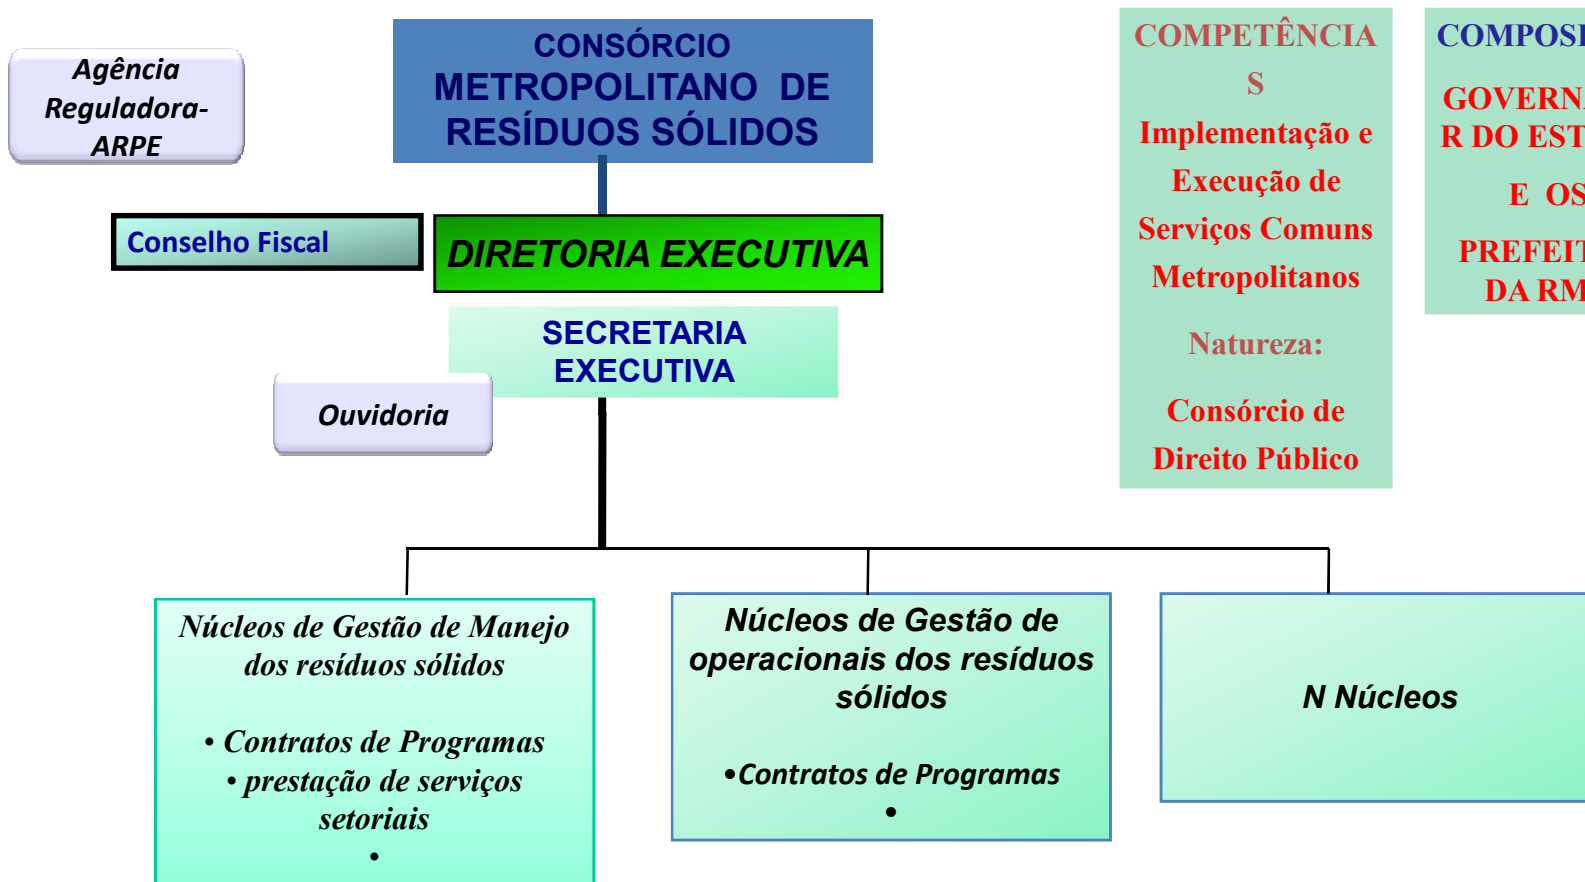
Agência Reguladora-ARPE

CONSÓRCIO METROPOLITANO DE RESÍDUOS SÓLIDOS

Conselho Fiscal

DIRETORIA EXECUTIVA

SECRETARIA EXECUTIVA

Ouvidoria

COMPETÊNCIAS
Implementação e Execução de Serviços Comuns Metropolitanos

Natureza:

Consórcio de Direito Público

COMPOS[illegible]
GOVERN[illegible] R DO EST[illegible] E OS PREFEIT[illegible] DA RM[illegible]

Núcleos de Gestão de Manejo dos resíduos sólidos

• Contratos de Programas
• prestação de serviços setoriais
•

Núcleos de Gestão de operacionais dos resíduos sólidos

•Contratos de Programas
•

N Núcleos